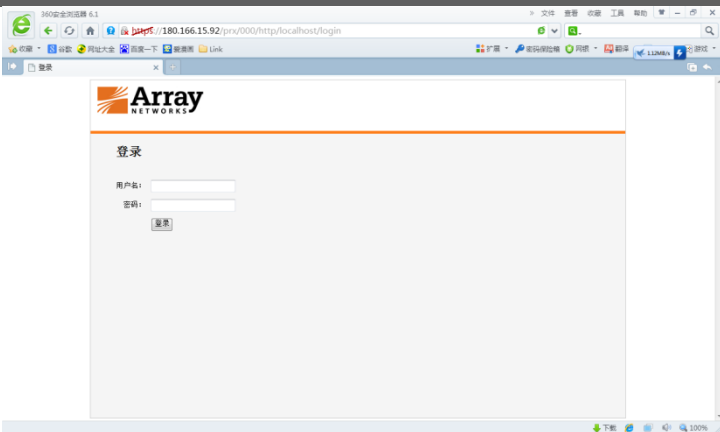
360安全浏览器 6.1
» 文件 查看 收藏 工具 帮助
https://180.166.15.92/prx/000/http/localhost/login
收藏 谷歌 网址大全 百度一下 爱淘宝 Link
扩展 密码保险箱 网银 翻译 1.12MB/s 游戏
登录

Array
NETWORKS

登录

用户名:
密码:
登录

下载 100%